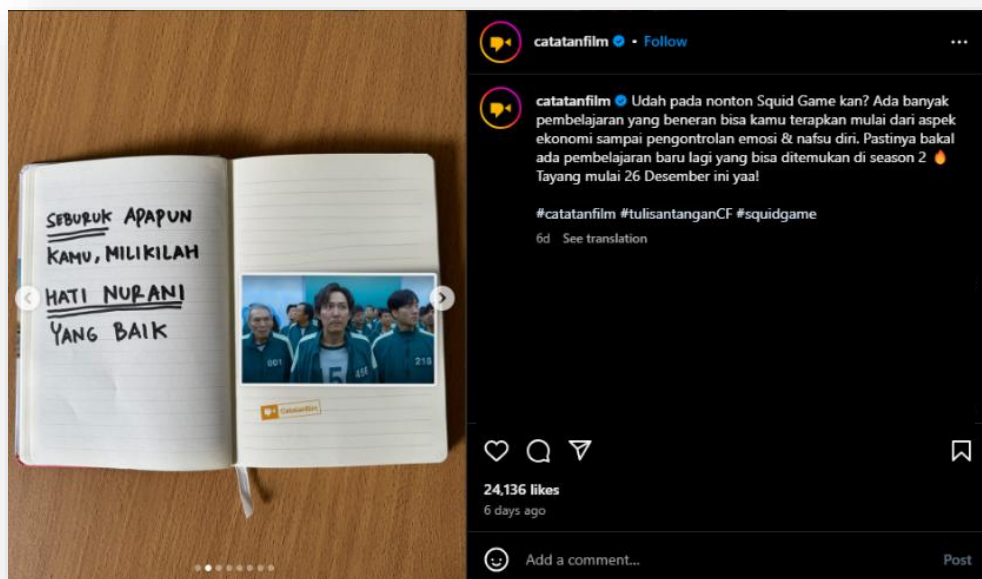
SEBURUK APAPUN KAMU, MILIKILAH HATI NURANI YANG BAIK

001 456 218

catatanfilm

catatanfilm • Follow

catatanfilm Udah pada nonton Squid Game kan? Ada banyak pembelajaran yang beneran bisa kamu terapkan mulai dari aspek ekonomi sampai pengontrolan emosi & nafsu diri. Pastinya bakal ada pembelajaran baru lagi yang bisa ditemukan di season 2 🔥 Tayang mulai 26 Desember ini yaa!

#catatanfilm #tulisantanganCF #squidgame

6d See translation

24,136 likes
6 days ago

Add a comment... Post